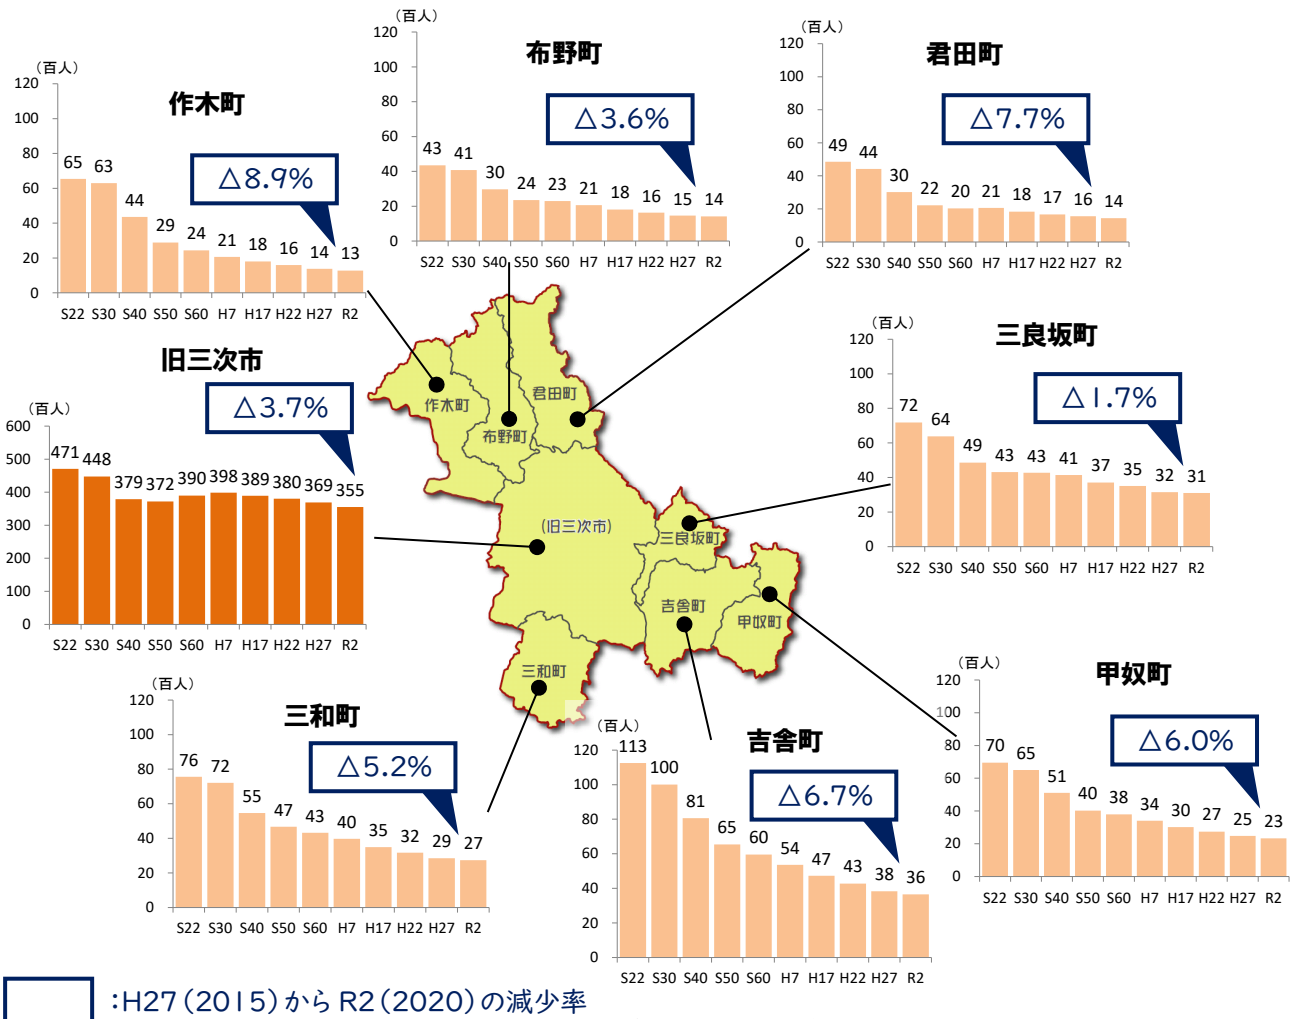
作木町

（百人）

120, 100, 80, 60, 40, 20, 0

△8.9%

| S22 | S30 | S40 | S50 | S60 | H7 | H17 | H22 | H27 | R2 |
|---|---|---|---|---|---|---|---|---|---|
| 65 | 63 | 44 | 29 | 24 | 21 | 18 | 16 | 14 | 13 |

布野町

（百人）

120, 100, 80, 60, 40, 20, 0

△3.6%

| S22 | S30 | S40 | S50 | S60 | H7 | H17 | H22 | H27 | R2 |
|---|---|---|---|---|---|---|---|---|---|
| 43 | 41 | 30 | 24 | 23 | 21 | 18 | 16 | 15 | 14 |

君田町

（百人）

120, 100, 80, 60, 40, 20, 0

△7.7%

| S22 | S30 | S40 | S50 | S60 | H7 | H17 | H22 | H27 | R2 |
|---|---|---|---|---|---|---|---|---|---|
| 49 | 44 | 30 | 22 | 20 | 21 | 18 | 17 | 16 | 14 |

旧三次市

（百人）

600, 500, 400, 300, 200, 100, 0

△3.7%

| S22 | S30 | S40 | S50 | S60 | H7 | H17 | H22 | H27 | R2 |
|---|---|---|---|---|---|---|---|---|---|
| 471 | 448 | 379 | 372 | 390 | 398 | 389 | 380 | 369 | 355 |

三良坂町

（百人）

120, 100, 80, 60, 40, 20, 0

△1.7%

| S22 | S30 | S40 | S50 | S60 | H7 | H17 | H22 | H27 | R2 |
|---|---|---|---|---|---|---|---|---|---|
| 72 | 64 | 49 | 43 | 43 | 41 | 37 | 35 | 32 | 31 |

作木町 布野町 君田町 (旧三次市) 三良坂町 吉舎町 甲奴町 三和町

三和町

（百人）

120, 100, 80, 60, 40, 20, 0

△5.2%

| S22 | S30 | S40 | S50 | S60 | H7 | H17 | H22 | H27 | R2 |
|---|---|---|---|---|---|---|---|---|---|
| 76 | 72 | 55 | 47 | 43 | 40 | 35 | 32 | 29 | 27 |

吉舎町

（百人）

120, 100, 80, 60, 40, 20, 0

△6.7%

| S22 | S30 | S40 | S50 | S60 | H7 | H17 | H22 | H27 | R2 |
|---|---|---|---|---|---|---|---|---|---|
| 113 | 100 | 81 | 65 | 60 | 54 | 47 | 43 | 38 | 36 |

甲奴町

（百人）

120, 100, 80, 60, 40, 20, 0

△6.0%

| S22 | S30 | S40 | S50 | S60 | H7 | H17 | H22 | H27 | R2 |
|---|---|---|---|---|---|---|---|---|---|
| 70 | 65 | 51 | 40 | 38 | 34 | 30 | 27 | 25 | 23 |

:H27（2015）から R2（2020）の減少率